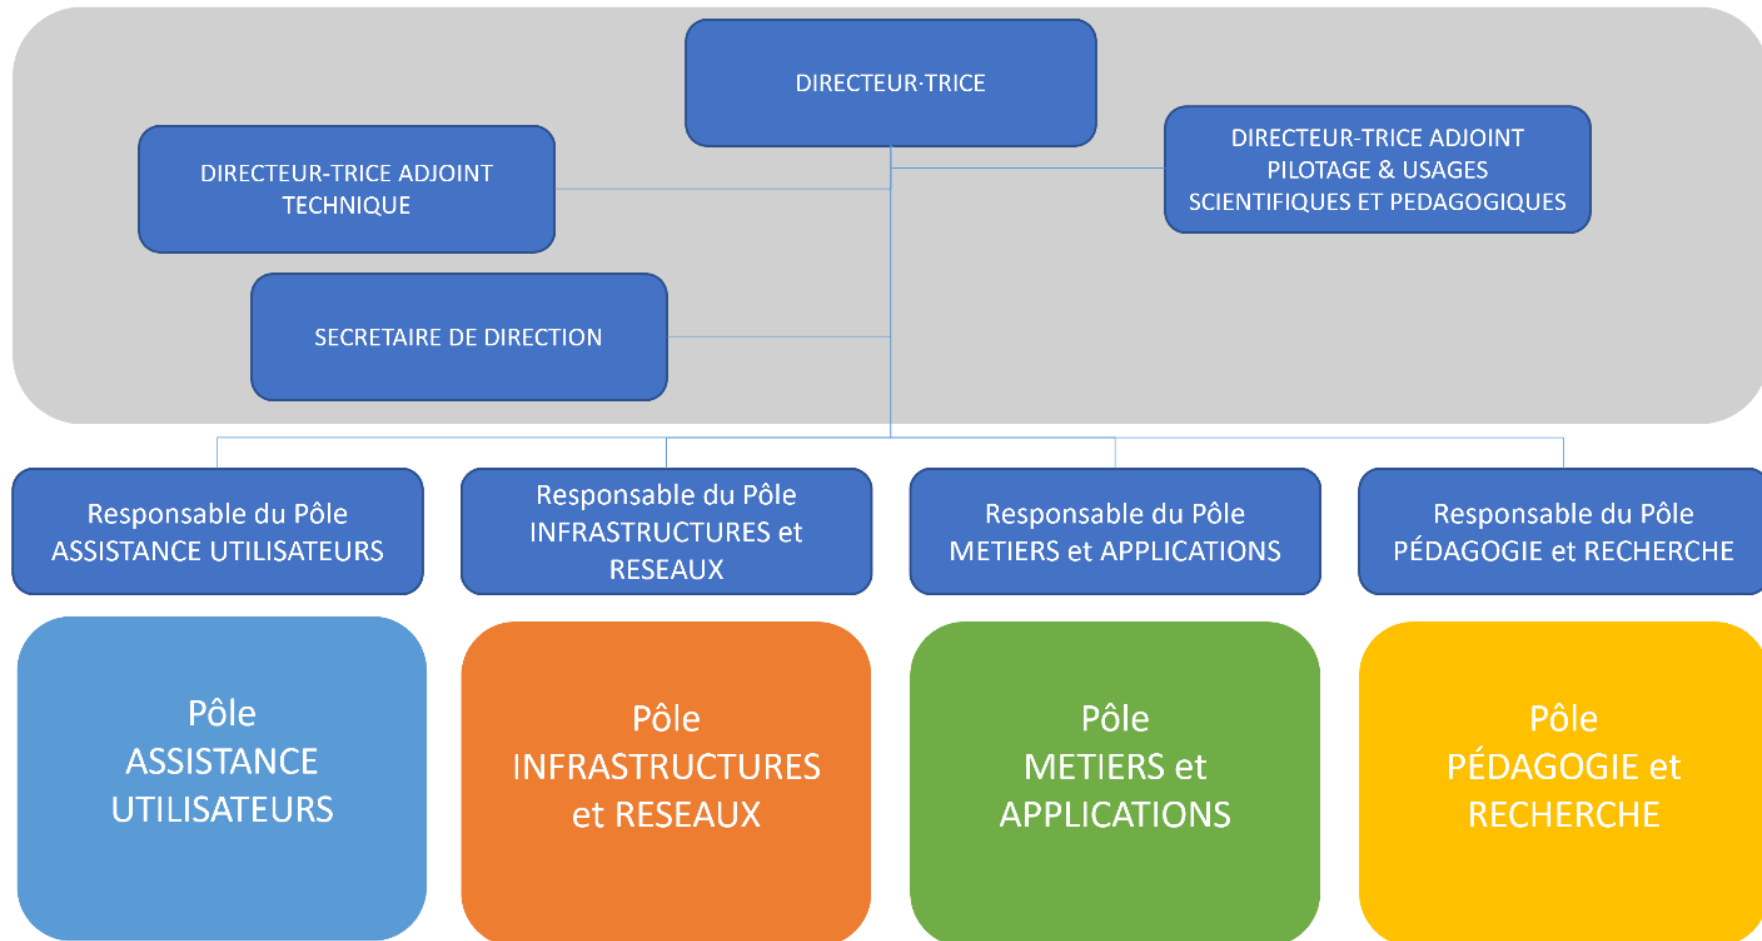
DIRECTEUR·TRICE

DIRECTEUR-TRICE ADJOINT TECHNIQUE

DIRECTEUR-TRICE ADJOINT PILOTAGE & USAGES SCIENTIFIQUES ET PEDAGOGIQUES

SECRETAIRE DE DIRECTION

Responsable du Pôle ASSISTANCE UTILISATEURS

Responsable du Pôle INFRASTRUCTURES et RESEAUX

Responsable du Pôle METIERS et APPLICATIONS

Responsable du Pôle PÉDAGOGIE et RECHERCHE

Pôle ASSISTANCE UTILISATEURS

Pôle INFRASTRUCTURES et RESEAUX

Pôle METIERS et APPLICATIONS

Pôle PÉDAGOGIE et RECHERCHE